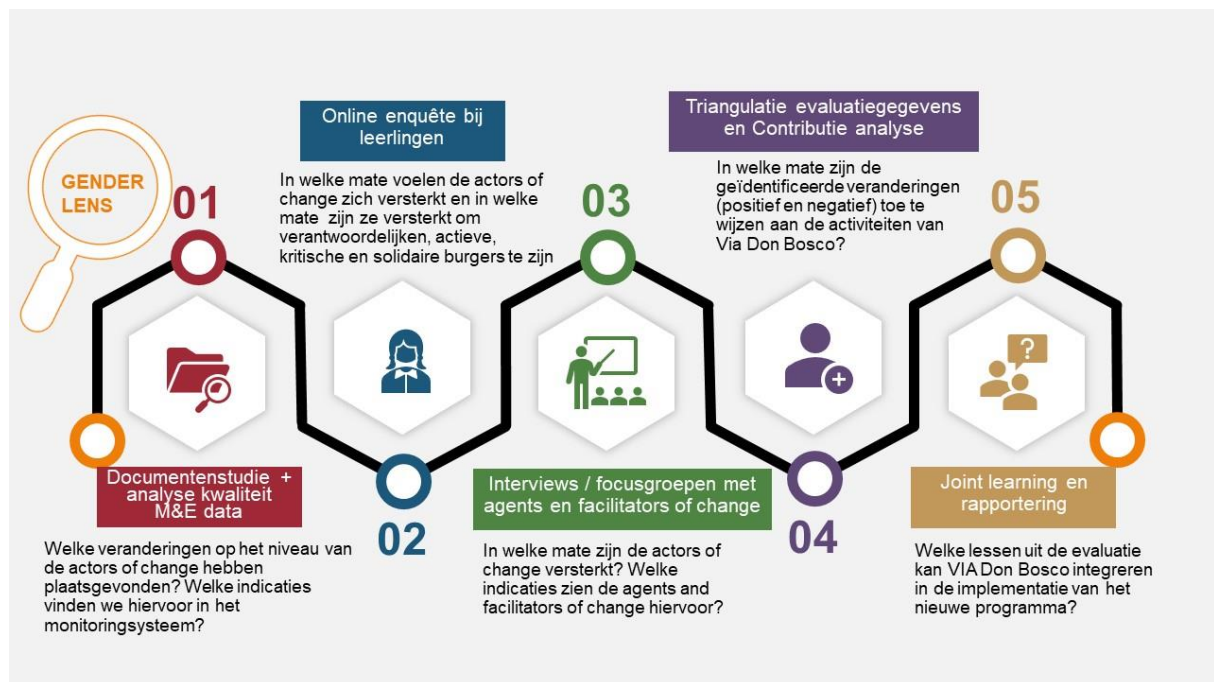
GENDER LENS

01

Documentenstudie + analyse kwaliteit M&E data

Welke veranderingen op het niveau van de actors of change hebben plaatsgevonden? Welke indicaties vinden we hiervoor in het monitoringsysteem?

Online enquête bij leerlingen

In welke mate voelen de actors of change zich versterkt en in welke mate zijn ze versterkt om verantwoordelijken, actieve, kritische en solidaire burgers te zijn

02

03

Interviews / focusgroepen met agents en facilitators of change

In welke mate zijn de actors of change versterkt? Welke indicaties zien de agents and facilitators of change hiervoor?

Triangulatie evaluatiegegevens en Contributie analyse

In welke mate zijn de geïdentificeerde veranderingen (positief en negatief) toe te wijzen aan de activiteiten van Via Don Bosco?

04

05

Joint learning en rapportering

Welke lessen uit de evaluatie kan VIA Don Bosco integreren in de implementatie van het nieuwe programma?